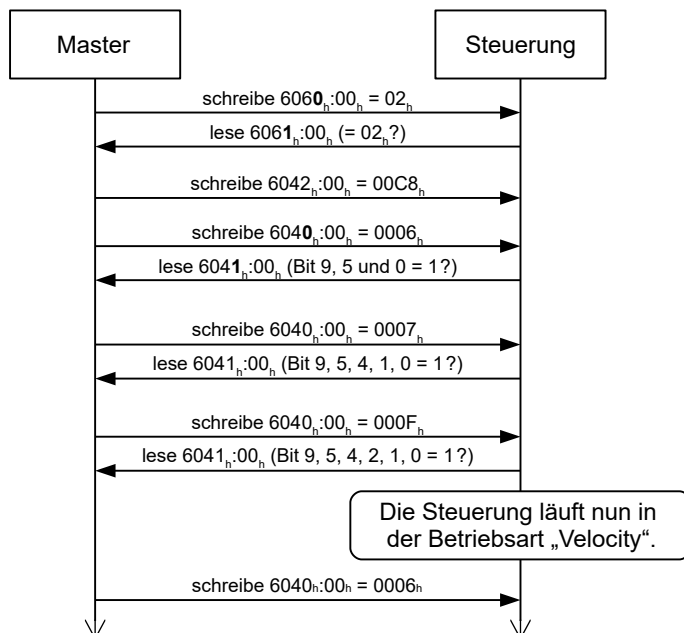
Master

Steuerung

schreibe $6060_h$:$00_h$ = $02_h$

lese $6061_h$:$00_h$ (= $02_h$?)

schreibe $6042_h$:$00_h$ = $00C8_h$

schreibe $6040_h$:$00_h$ = $0006_h$

lese $6041_h$:$00_h$ (Bit 9, 5 und 0 = 1?)

schreibe $6040_h$:$00_h$ = $0007_h$

lese $6041_h$:$00_h$ (Bit 9, 5, 4, 1, 0 = 1?)

schreibe $6040_h$:$00_h$ = $000F_h$

lese $6041_h$:$00_h$ (Bit 9, 5, 4, 2, 1, 0 = 1?)

Die Steuerung läuft nun in der Betriebsart „Velocity“.

schreibe $6040_h$:$00_h$ = $0006_h$